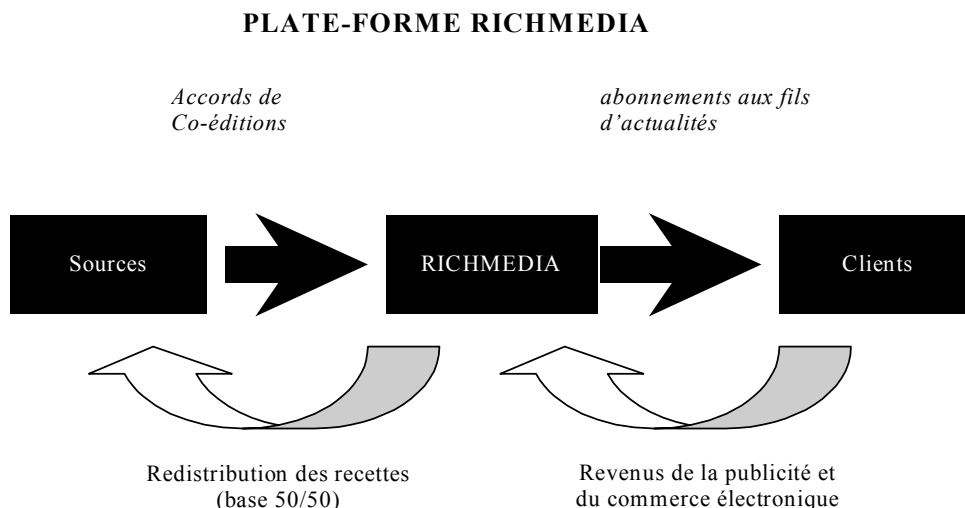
PLATE-FORME RICHMEDIA

Accords de Co-éditions

abonnements aux fils d'actualités

Sources

RICHMEDIA

Clients

Redistribution des recettes (base 50/50)

Revenus de la publicité et du commerce électronique